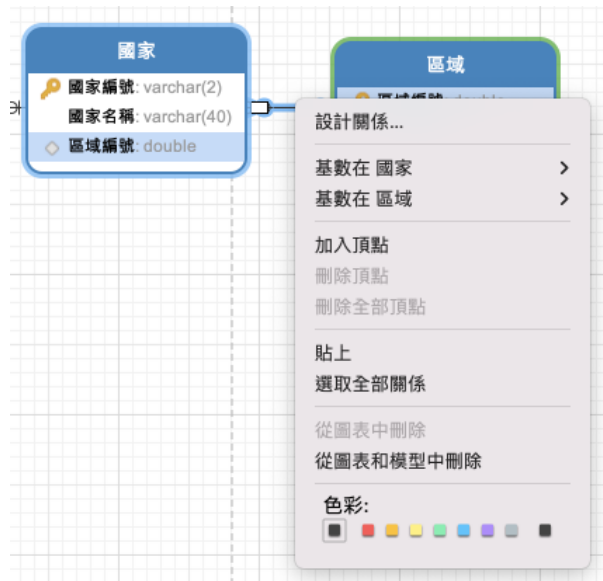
國家

國家編號: varchar(2)
國家名稱: varchar(40)
區域編號: double

區域

區域編號: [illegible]

設計關係...

基數在 國家 >
基數在 區域 >

加入頂點
刪除頂點
刪除全部頂點

貼上
選取全部關係

從圖表中刪除
從圖表和模型中刪除

色彩: